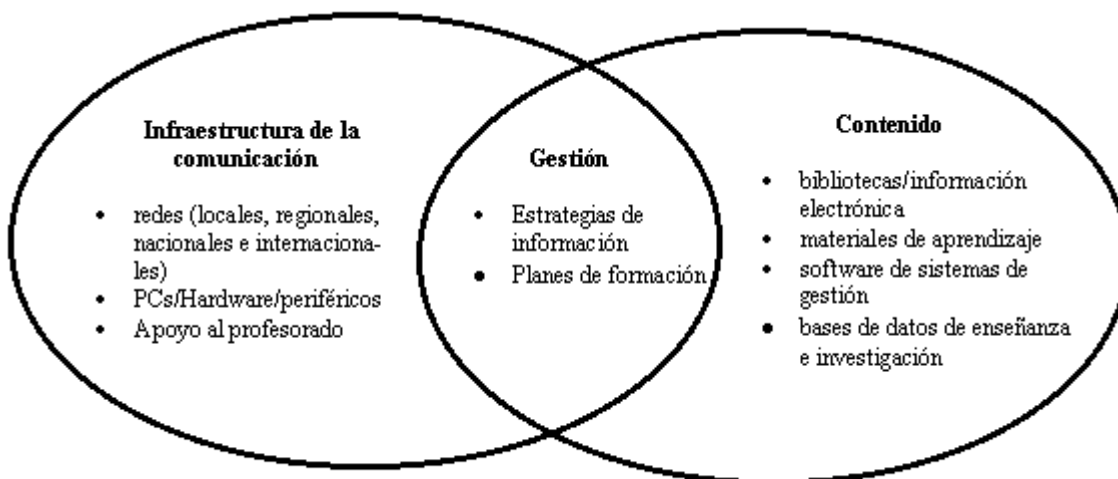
Infraestructura de la comunicación

- redes (locales, regionales, nacionales e internacionales)
- PCs/Hardware/periféricos
- Apoyo al profesorado

Gestión

- Estrategias de información
- Planes de formación

Contenido

- bibliotecas/información electrónica
- materiales de aprendizaje
- software de sistemas de gestión
- bases de datos de enseñanza e investigación